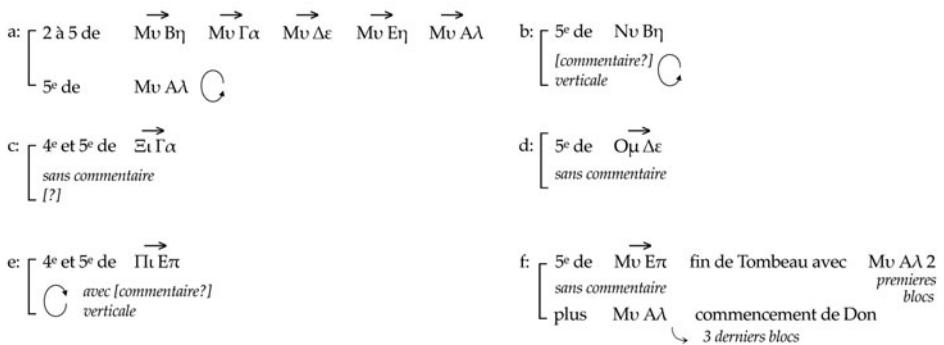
a: 2 à 5 de $\overrightarrow{\text{Μυ Βη}}$ $\overrightarrow{\text{Μυ Γα}}$ $\overrightarrow{\text{Μυ Δε}}$ $\overrightarrow{\text{Μυ Εη}}$ $\overrightarrow{\text{Μυ Αλ}}$

5e de Μυ Αλ

b: 5e de Νυ Βη
[commentaire?]
verticale

c: 4e et 5e de $\overrightarrow{\text{Ξι Γα}}$
sans commentaire
[?]

d: 5e de $\overrightarrow{\text{Ομ Δε}}$
sans commentaire

e: 4e et 5e de $\overrightarrow{\text{Πι Επ}}$
avec [commentaire?]
verticale

f: 5e de $\overrightarrow{\text{Μυ Επ}}$ fin de Tombeau avec Μυ Αλ 2 premieres blocs
sans commentaire
plus Μυ Αλ commencement de Don
3 derniers blocs